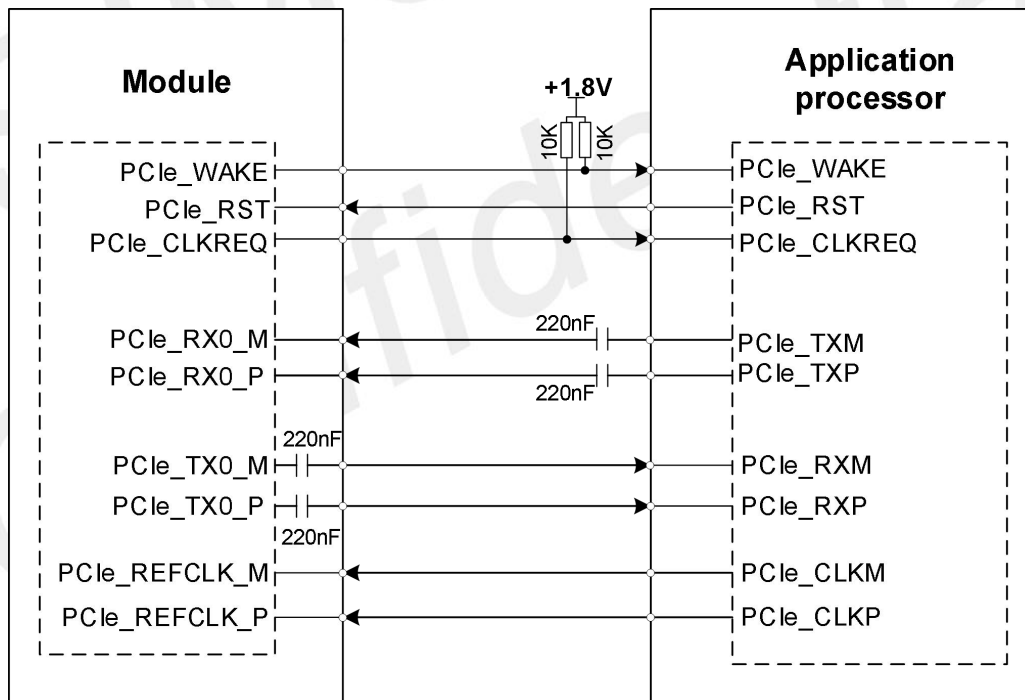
Module

Application processor

+1.8V

10K

10K

PCIe_WAKE

PCIe_RST

PCIe_CLKREQ

PCIe_RX0_M

PCIe_RX0_P

PCIe_TX0_M

PCIe_TX0_P

PCIe_REFCLK_M

PCIe_REFCLK_P

220nF

220nF

220nF

220nF

PCIe_WAKE

PCIe_RST

PCIe_CLKREQ

PCIe_TXM

PCIe_TXP

PCIe_RXM

PCIe_RXP

PCIe_CLKM

PCIe_CLKP